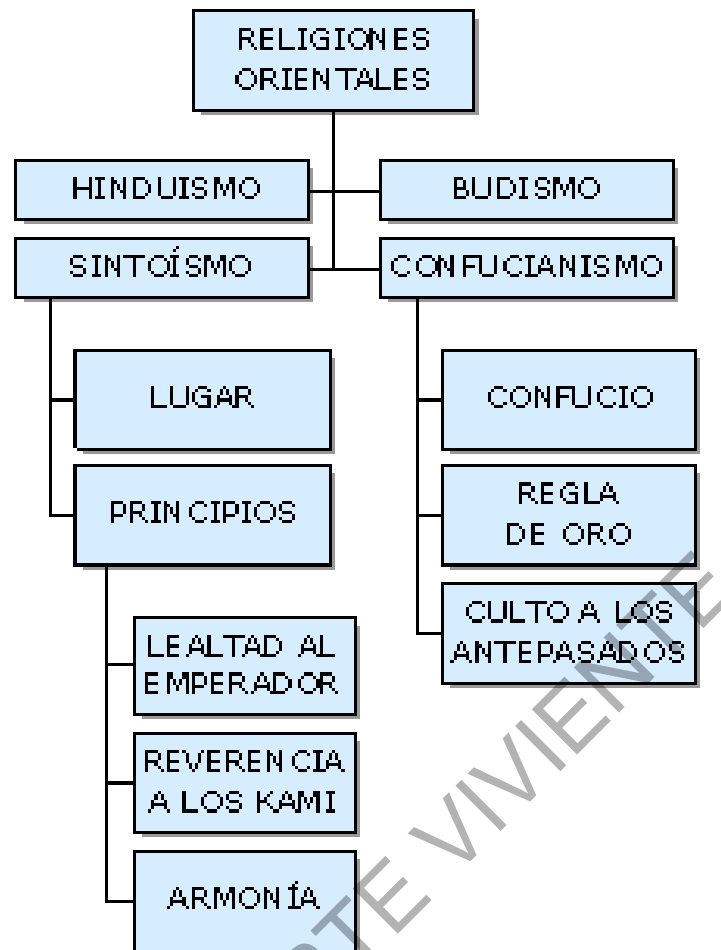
RELIGIONES ORIENTALES

HINDUISMO

BUDISMO

SINTOÍSMO

CONFUCIANISMO

LUGAR

PRINCIPIOS

LEALTAD AL EMPERADOR

REVERENCIA A LOS KAMI

ARMONÍA

CONFUCIO

REGLA DE ORO

CULTO A LOS ANTEPASADOS

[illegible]TE VIVIENTE